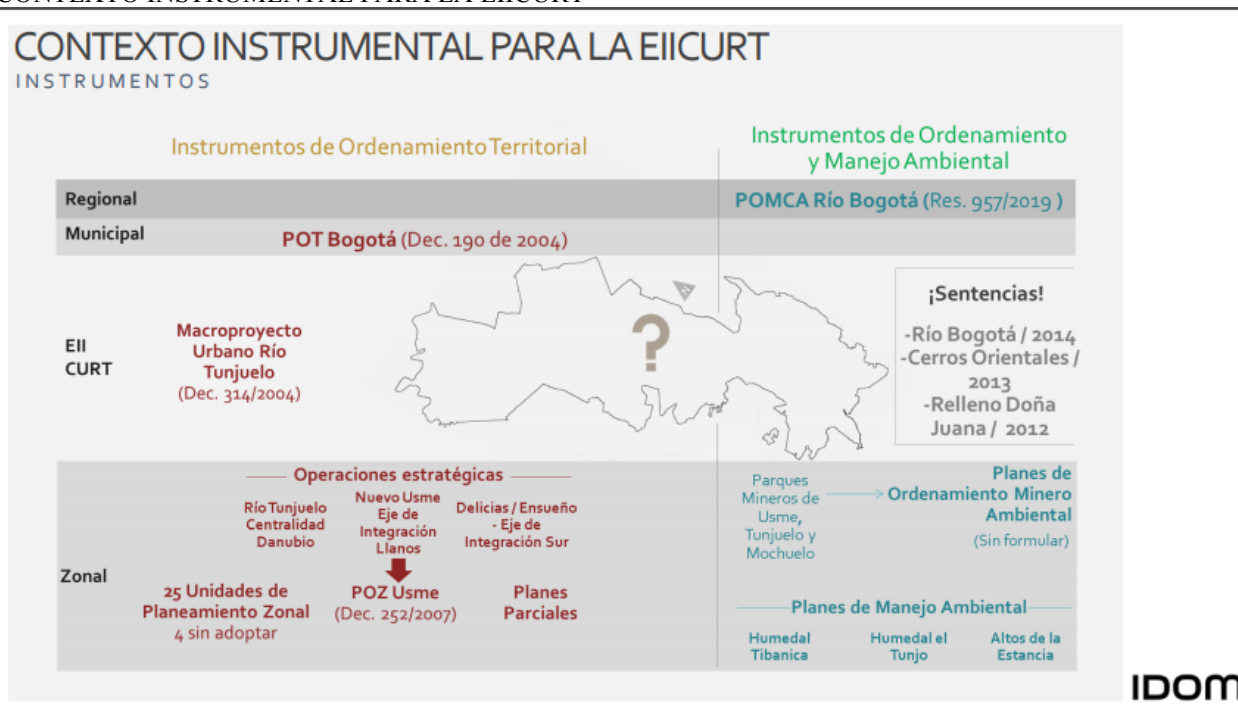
CONTEXTO INSTRUMENTAL PARA LA EIICURT

CONTEXTO INSTRUMENTAL PARA LA EIICURT
INSTRUMENTOS

Instrumentos de Ordenamiento Territorial

Instrumentos de Ordenamiento y Manejo Ambiental

Regional

POMCA Río Bogotá (Res. 957/2019 )

Municipal

POT Bogotá (Dec. 190 de 2004)

EII CURT

Macroproyecto Urbano Río Tunjuelo (Dec. 314/2004)

?

¡Sentencias!

-Río Bogotá / 2014
-Cerros Orientales / 2013
-Relleno Doña Juana / 2012

Zonal

Operaciones estratégicas

Río Tunjuelo Centralidad Danubio

Nuevo Usme Eje de Integración Llanos

Delicias / Ensueño - Eje de Integración Sur

25 Unidades de Planeamiento Zonal
4 sin adoptar

POZ Usme
(Dec. 252/2007)

Planes Parciales

Parques Mineros de Usme, Tunjuelo y Mochuelo

Planes de Ordenamiento Minero Ambiental
(Sin formular)

Planes de Manejo Ambiental

Humedal Tibanica

Humedal el Tunjo

Altos de la Estancia

IDOM